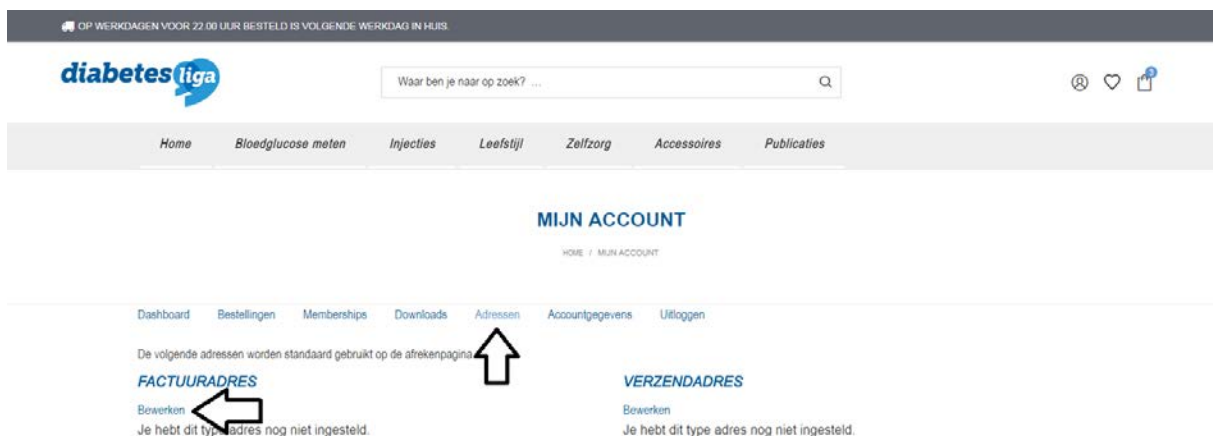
OP WERKDAGEN VOOR 22.00 UUR BESTELD IS VOLGENDE WERKDAG IN HUIS.

diabetes liga

Waar ben je naar op zoek? ...

0

Home | Bloedglucose meten | Injecties | Leefstijl | Zelfzorg | Accessoires | Publicaties

MIJN ACCOUNT

HOME / MIJN ACCOUNT

Dashboard | Bestellingen | Memberships | Downloads | Adressen | Accountgegevens | Uitloggen

De volgende adressen worden standaard gebruikt op de afrekenpagina.

FACTUURADRES

Bewerken

Je hebt dit type adres nog niet ingesteld.

VERZENDADRES

Bewerken

Je hebt dit type adres nog niet ingesteld.